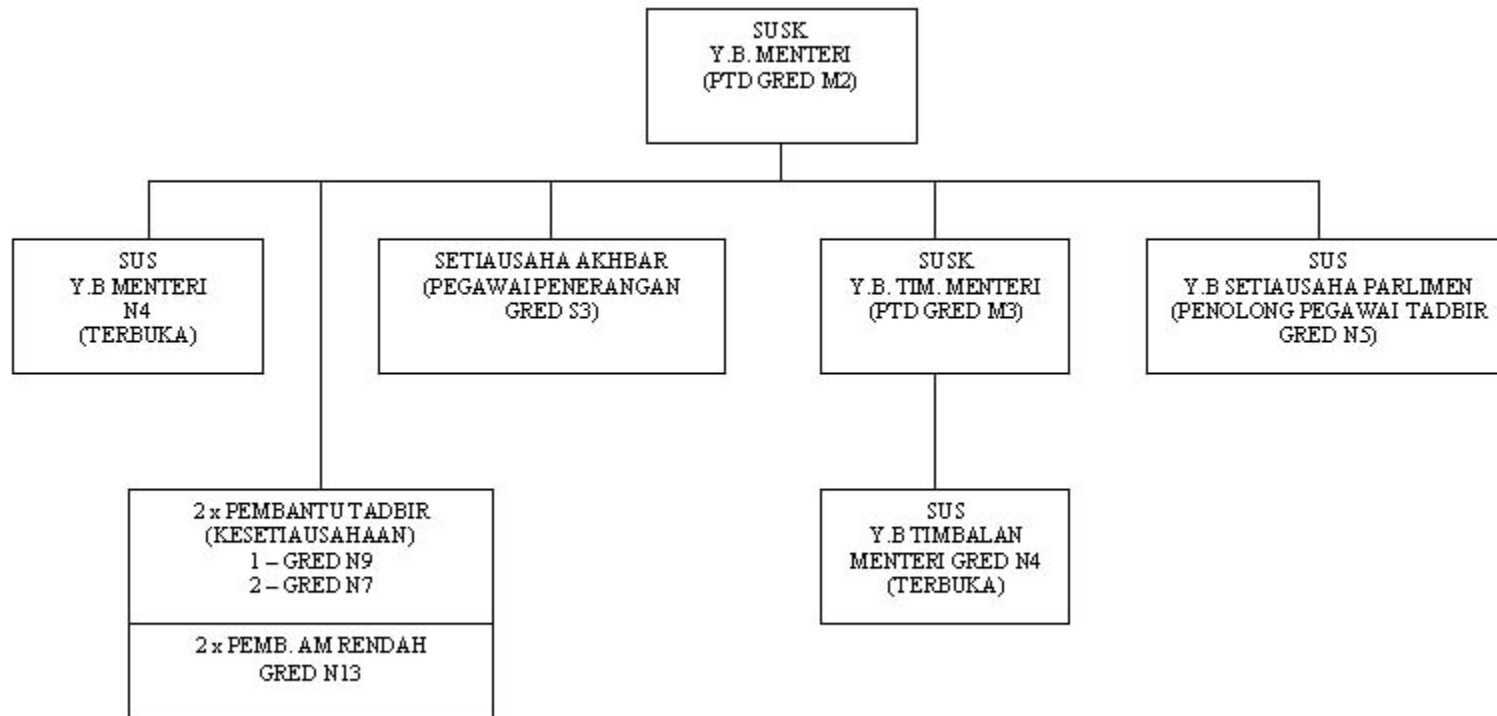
SUSK
Y.B. MENTERI
(PTD GRED M2)

SUS
Y.B MENTERI
N4
(TERBUKA)

SETIAUSAHA AKHBAR
(PEGAWAI PENERANGAN
GRED S3)

SUSK
Y.B. TIM. MENTERI
(PTD GRED M3)

SUS
Y.B SETIAUSAHA PARLIMEN
(PENOLONG PEGAWAI TADBIR
GRED N5)

2 x PEMBANTU TADBIR
(KESETIAUSAHAAN)
1 – GRED N9
2 – GRED N7

2 x PEMB. AM RENDAH
GRED N13

SUS
Y.B TIMBALAN
MENTERI GRED N4
(TERBUKA)